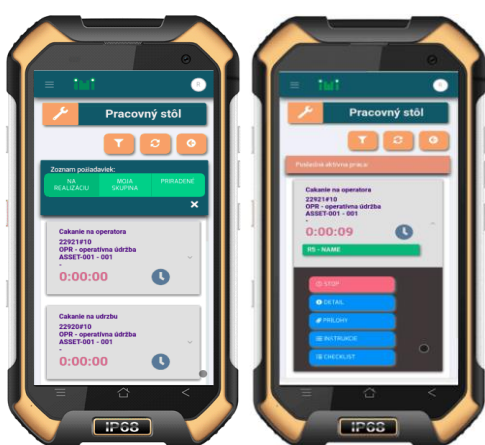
Pracovný stôl

Zoznam požiadaviek:

NA REALIZÁCIU

MOJA SKUPINA

PRIRADENÉ

Čakanie na operatora

22921#10

OPR - operatívna údržba

ASSET-001 - 001

0:00:00

Cakanie na udrzbu

22920#10

OPR - operatívna údržba

ASSET-001 - 001

0:00:00

IP68

Pracovný stôl

Posledná aktívna práca:

Čakanie na operatora

22921#10

OPR - operatívna údržba

ASSET-001 - 001

0:00:09

RS - NAME

STOP

DETAIL

PRÍLOHY

INŠTRUKCIE

CHECKLIST

IP68